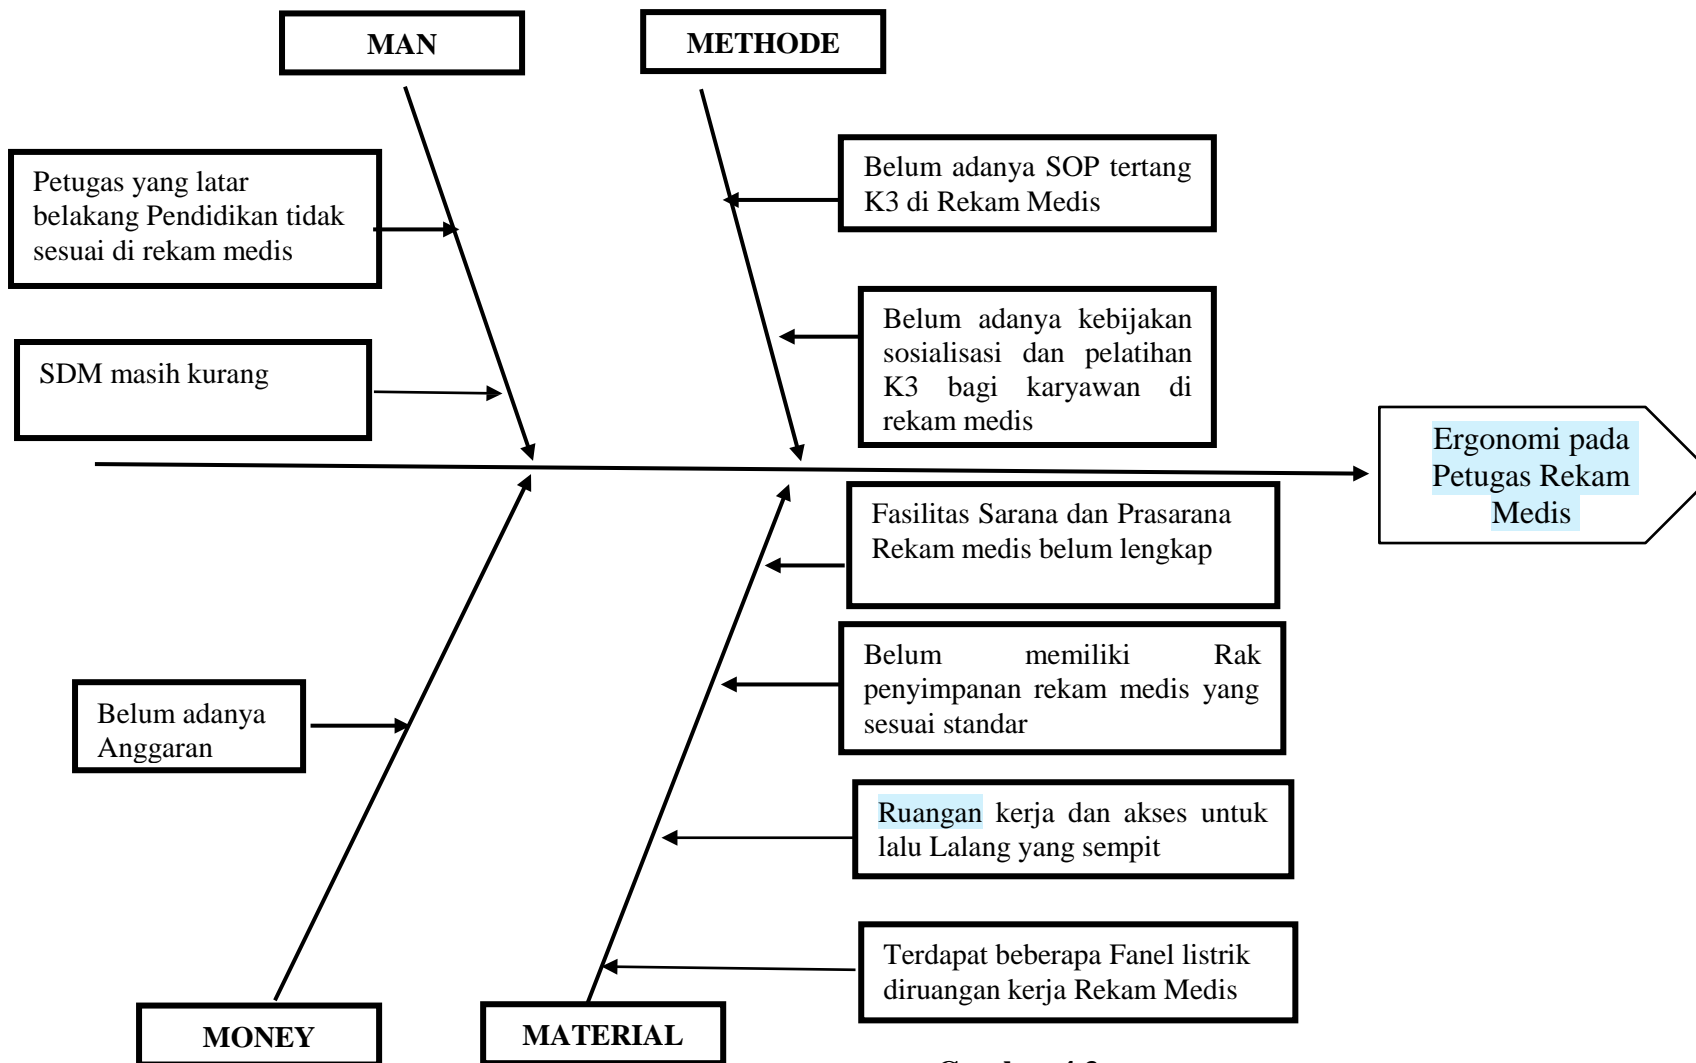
MAN

METHODE

Petugas yang latar belakang Pendidikan tidak sesuai di rekam medis

SDM masih kurang

Belum adanya SOP tertang K3 di Rekam Medis

Belum adanya kebijakan sosialisasi dan pelatihan K3 bagi karyawan di rekam medis

Ergonomi pada Petugas Rekam Medis

Fasilitas Sarana dan Prasarana Rekam medis belum lengkap

Belum memiliki Rak penyimpanan rekam medis yang sesuai standar

Belum adanya Anggaran

Ruangan kerja dan akses untuk lalu Lalang yang sempit

Terdapat beberapa Fanel listrik diruangan kerja Rekam Medis

MONEY

MATERIAL

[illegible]